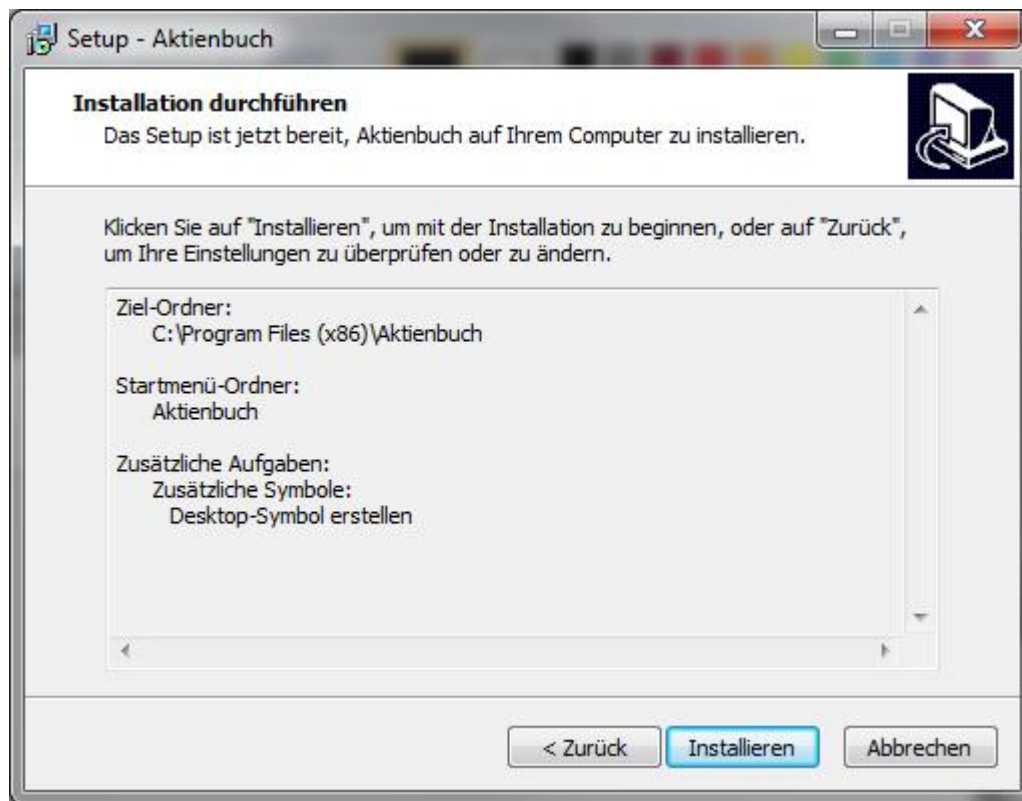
Setup - Aktienbuch

Installation durchführen
Das Setup ist jetzt bereit, Aktienbuch auf Ihrem Computer zu installieren.

Klicken Sie auf "Installieren", um mit der Installation zu beginnen, oder auf "Zurück", um Ihre Einstellungen zu überprüfen oder zu ändern.

Ziel-Ordner:
C:\Program Files (x86)\Aktienbuch

Startmenü-Ordner:
Aktienbuch

Zusätzliche Aufgaben:
Zusätzliche Symbole:
Desktop-Symbol erstellen

< Zurück
Installieren
Abbrechen